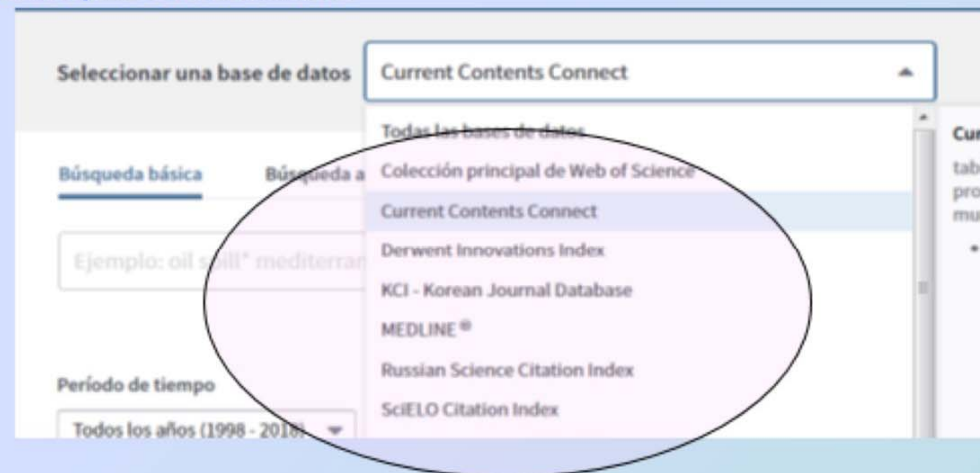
Seleccionar una base de datos

Current Contents Connect

Todas las bases de datos

Colección principal de Web of Science

Current Contents Connect

Derwent Innovations Index

KCI - Korean Journal Database

MEDLINE®

Russian Science Citation Index

SciELO Citation Index

Búsqueda básica

Búsqueda a

Ejemplo: oil spill* mediterran

Período de tiempo

Todos los años (1998 - 2018)

Cur

tab

pro

mu